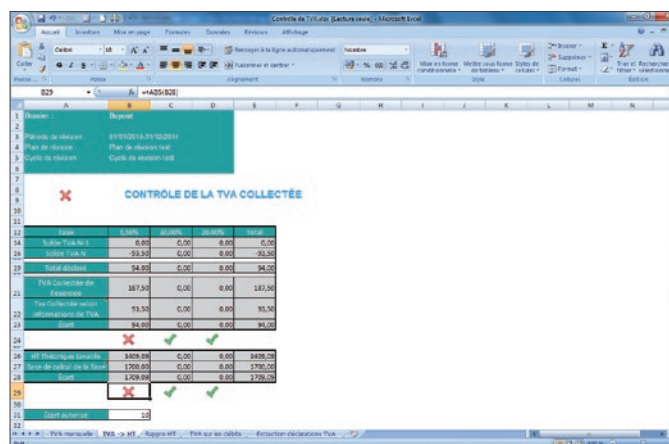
Controle de TVA.xlsx [Lecture seule] - Microsoft Excel

Accueil Insertion Mise en page Formules Données Révision Affichage

Calibri 10 Renvoyer à la ligne automatiquement Nombre
Fusionner et centrer
Mise en forme conditionnelle Mettre sous forme de tableau Styles de cellules
Insérer Supprimer Format
Trier et filtrer Rechercher et sélectionner
Coller
Presse-... Police Alignement Nombre Style Cellules Edition

B29 =ABS(B28)

| | A | B | C | D | E |
|---|---|---|---|---|---|
| 1 | Dossier : | Dupont | | | |
| 3 | Période de révision | 01/01/2014-31/12/2014 | | | |
| 4 | Plan de révision | Plan de révision test | | | |
| 5 | Cycle de révision | Cycle de révision test | | | |

CONTRÔLE DE LA TVA COLLECTÉE

| | A | B | C | D | E |
|---|---|---|---|---|---|
| 12 | Taux | 5,50% | 10,00% | 20,00% | Total |
| 14 | Solde TVA N-1 | 0,00 | 0,00 | 0,00 | 0,00 |
| 15 | Solde TVA N | -93,50 | 0,00 | 0,00 | -93,50 |
| 19 | Total déclaré | 94,00 | 0,00 | 0,00 | 94,00 |
| 21 | TVA Collectée de l'exercice | 187,50 | 0,00 | 0,00 | 187,50 |
| 22 | Tva Collectée selon déclarations de TVA | 93,50 | 0,00 | 0,00 | 93,50 |
| 23 | Ecart | 94,00 | 0,00 | 0,00 | 94,00 |
| 26 | HT Théorique taxable | 3409,09 | 0,00 | 0,00 | 3409,09 |
| 27 | Base de calcul de la taxe | 1700,00 | 0,00 | 0,00 | 1700,00 |
| 28 | Ecart | 1709,09 | 0,00 | 0,00 | 1709,09 |
| 31 | Ecart autorisé | 10 | | | |

TVA manuelle TVA -> HT Rappro HT TVA sur les débits Extraction déclarations TVA